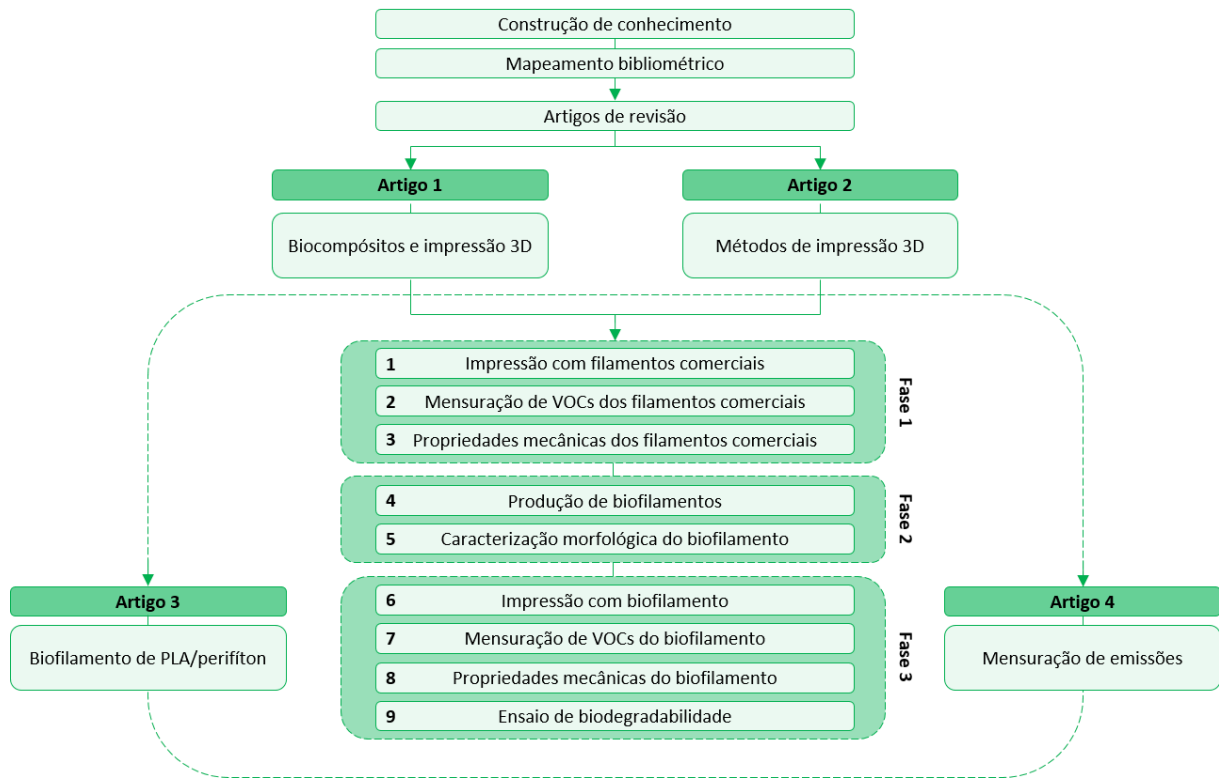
Construção de conhecimento

Mapeamento bibliométrico

Artigos de revisão

Artigo 1

Biocompósitos e impressão 3D

Artigo 2

Métodos de impressão 3D

1 Impressão com filamentos comerciais

2 Mensuração de VOCs dos filamentos comerciais

3 Propriedades mecânicas dos filamentos comerciais

Fase 1

4 Produção de biofilamentos

5 Caracterização morfológica do biofilamento

Fase 2

Artigo 3

Biofilamento de PLA/perifíton

6 Impressão com biofilamento

7 Mensuração de VOCs do biofilamento

8 Propriedades mecânicas do biofilamento

9 Ensaio de biodegradabilidade

Fase 3

Artigo 4

Mensuração de emissões